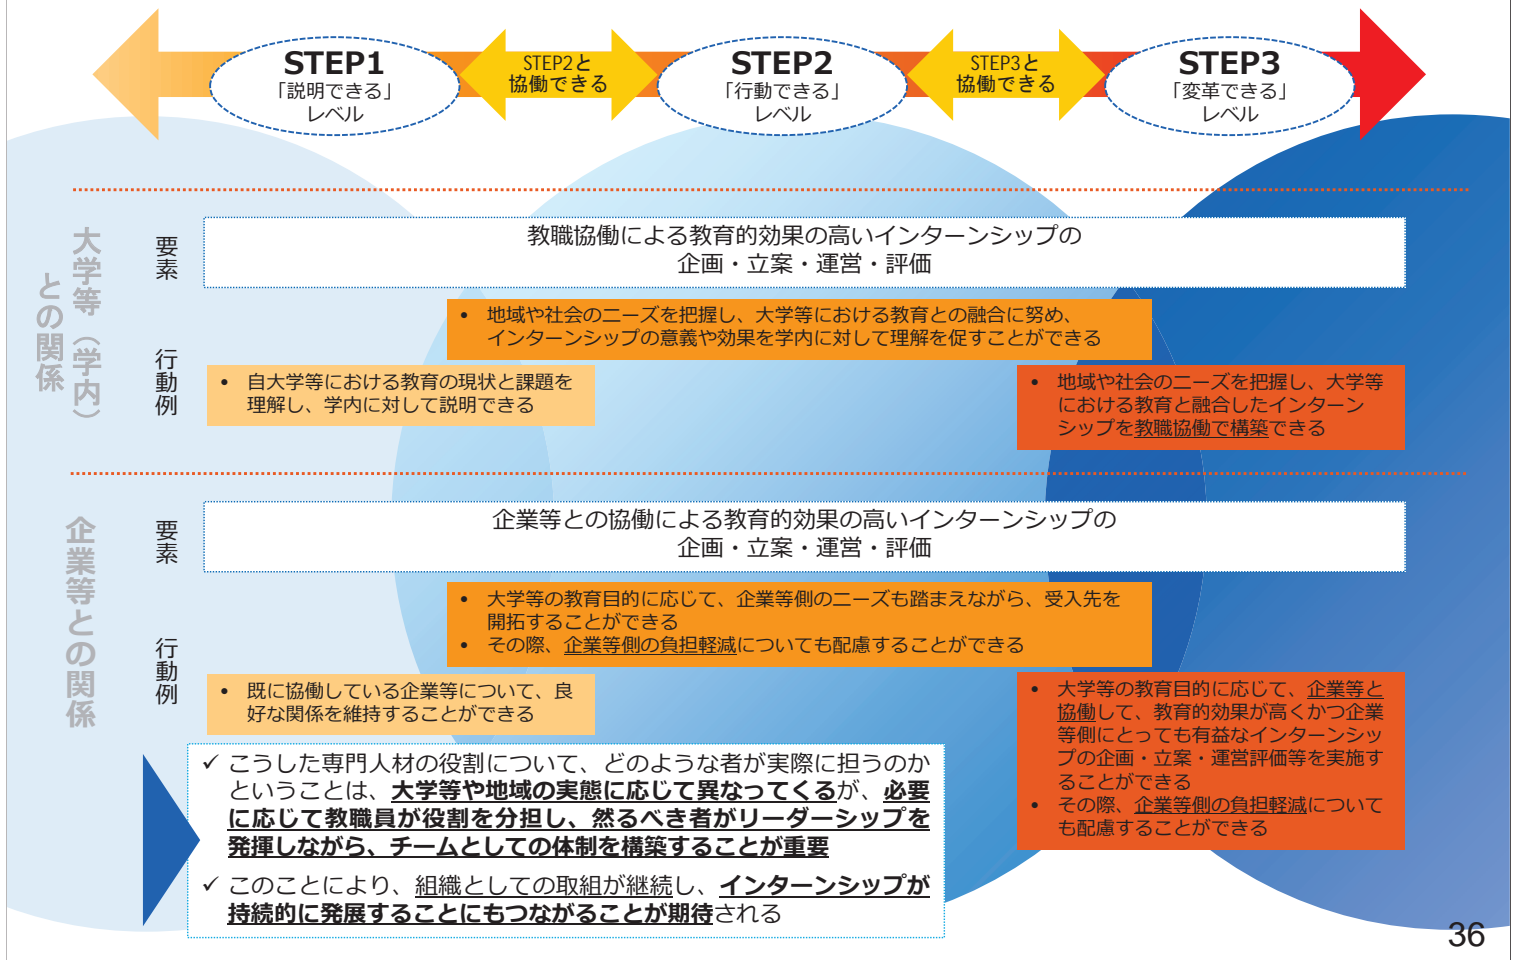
STEP1
「説明できる」
レベル

STEP2と
協働できる

STEP2
「行動できる」
レベル

STEP3と
協働できる

STEP3
「変革できる」
レベル

大学等（学内）との関係

要素

教職協働による教育的効果の高いインターンシップの
企画・立案・運営・評価

行動例

• 地域や社会のニーズを把握し、大学等における教育との融合に努め、インターンシップの意義や効果を学内に対して理解を促すことができる

• 自大学等における教育の現状と課題を理解し、学内に対して説明できる

• 地域や社会のニーズを把握し、大学等における教育と融合したインターンシップを教職協働で構築できる

企業等との関係

要素

企業等との協働による教育的効果の高いインターンシップの
企画・立案・運営・評価

行動例

• 大学等の教育目的に応じて、企業等側のニーズも踏まえながら、受入先を開拓することができる
• その際、企業等側の負担軽減についても配慮することができる

• 既に協働している企業等について、良好な関係を維持することができる

• 大学等の教育目的に応じて、企業等と協働して、教育的効果が高くかつ企業等側にとっても有益なインターンシップの企画・立案・運営評価等を実施することができる
• その際、企業等側の負担軽減についても配慮することができる

✓ こうした専門人材の役割について、どのような者が実際に担うのかということは、大学等や地域の実態に応じて異なってくるが、必要に応じて教職員が役割を分担し、然るべき者がリーダーシップを発揮しながら、チームとしての体制を構築することが重要

✓ このことにより、組織としての取組が継続し、インターンシップが持続的に発展することにもつながることが期待される

36